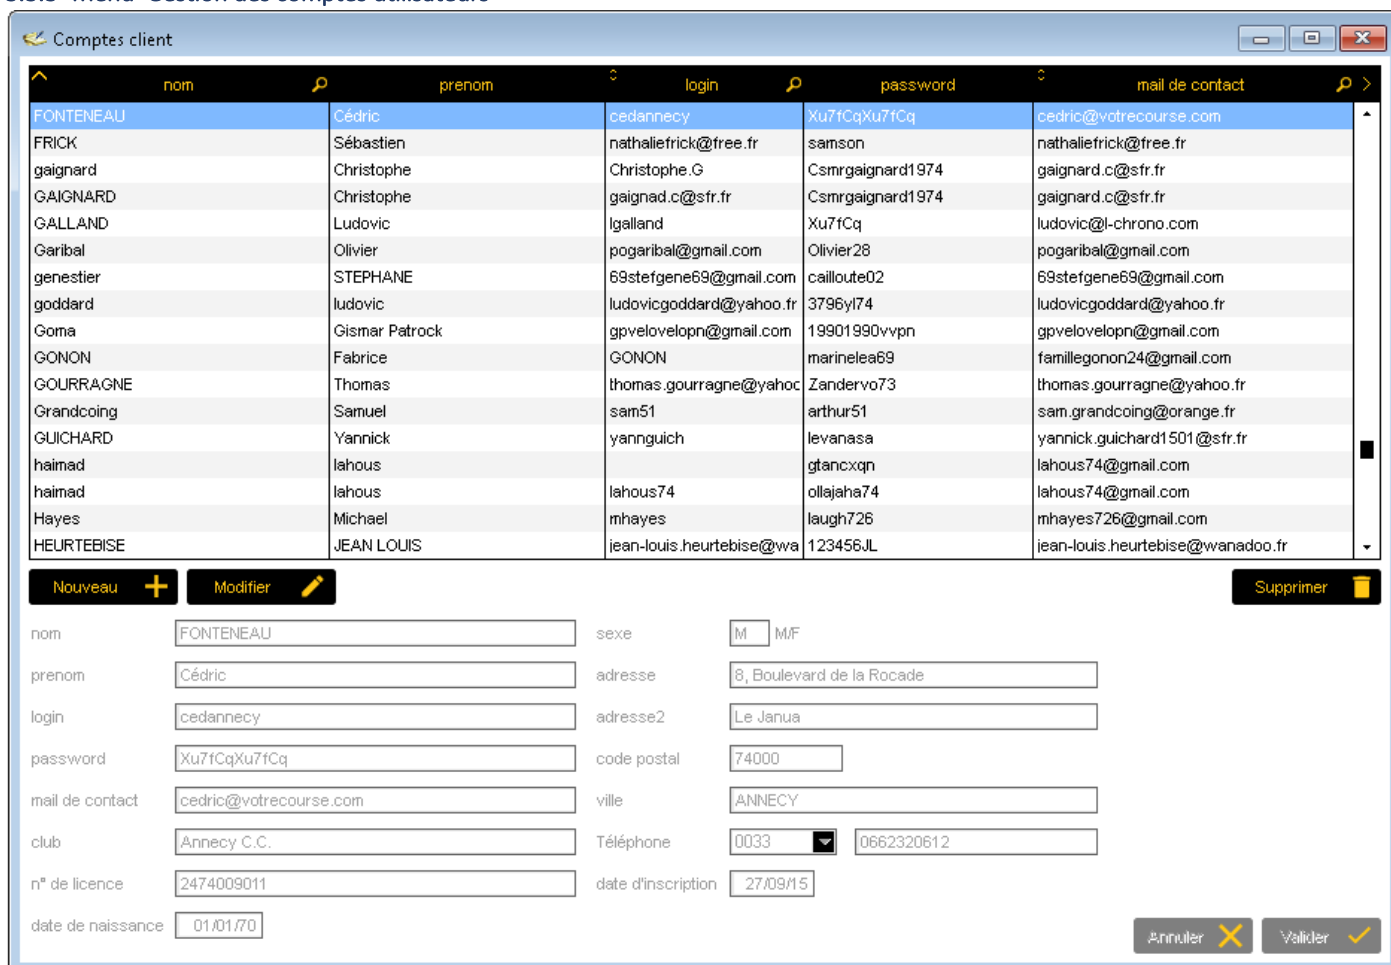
Comptes client

| nom | prenom | login | password | mail de contact |
|---|---|---|---|---|
| FONTENEAU | Cédric | cedannecy | Xu7fCqXu7fCq | cedric@votrecourse.com |
| FRICK | Sébastien | nathaliefrick@free.fr | samson | nathaliefrick@free.fr |
| gaignard | Christophe | Christophe.G | Csmrgaignard1974 | gaignard.c@sfr.fr |
| GAIGNARD | Christophe | gaignad.c@sfr.fr | Csmrgaignard1974 | gaignard.c@sfr.fr |
| GALLAND | Ludovic | lgalland | Xu7fCq | ludovic@l-chrono.com |
| Garibal | Olivier | pogaribal@gmail.com | Olivier28 | pogaribal@gmail.com |
| genestier | STEPHANE | 69stefgene69@gmail.com | cailloute02 | 69stefgene69@gmail.com |
| goddard | ludovic | ludovicgoddard@yahoo.fr | 3796yl74 | ludovicgoddard@yahoo.fr |
| Goma | Gismar Patrock | gpvelovelopn@gmail.com | 19901990vvpn | gpvelovelopn@gmail.com |
| GONON | Fabrice | GONON | marinelea69 | famillegonon24@gmail.com |
| GOURRAGNE | Thomas | thomas.gourragne@yahoc | Zandervo73 | thomas.gourragne@yahoo.fr |
| Grandcoing | Samuel | sam51 | arthur51 | sam.grandcoing@orange.fr |
| GUICHARD | Yannick | yannguich | levanasa | yannick.guichard1501@sfr.fr |
| haimad | lahous | | gtancxqn | lahous74@gmail.com |
| haimad | lahous | lahous74 | ollajaha74 | lahous74@gmail.com |
| Hayes | Michael | mhayes | laugh726 | mhayes726@gmail.com |
| HEURTEBISE | JEAN LOUIS | jean-louis.heurtebise@wa | 123456JL | jean-louis.heurtebise@wanadoo.fr |

Nouveau Modifier Supprimer

nom FONTENEAU
prenom Cédric
login cedannecy
password Xu7fCqXu7fCq
mail de contact cedric@votrecourse.com
club Annecy C.C.
n° de licence 2474009011
date de naissance 01/01/70

sexe M M/F
adresse 8, Boulevard de la Rocade
adresse2 Le Janua
code postal 74000
ville ANNECY
Téléphone 0033 0662320612
date d'inscription 27/09/15

Annuler Valider